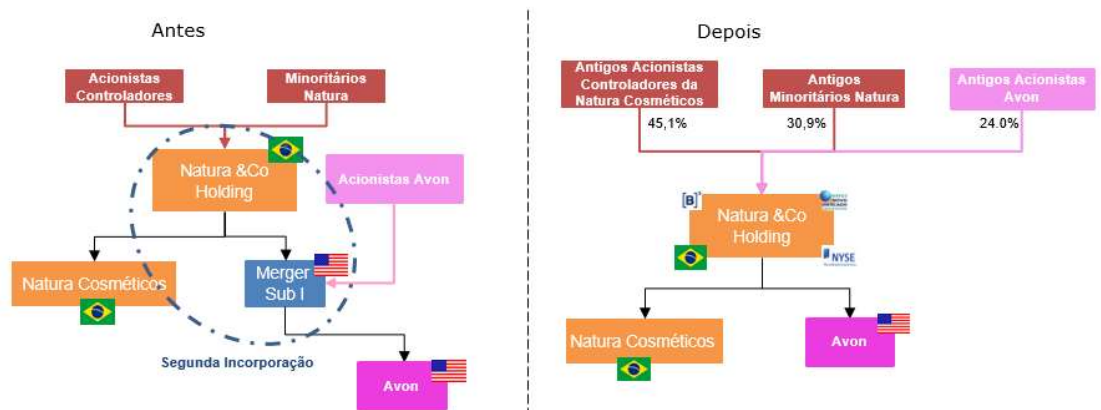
Antes

Acionistas Controladores

Minoritários Natura

Natura &Co Holding

Acionistas Avon

Natura Cosméticos

Merger Sub I

Segunda Incorporação

Avon

Depois

Antigos Acionistas Controladores da Natura Cosméticos

45,1%

Antigos Minoritários Natura

30,9%

Antigos Acionistas Avon

24.0%

[B]³

Natura &Co Holding

NYSE

Natura Cosméticos

Avon